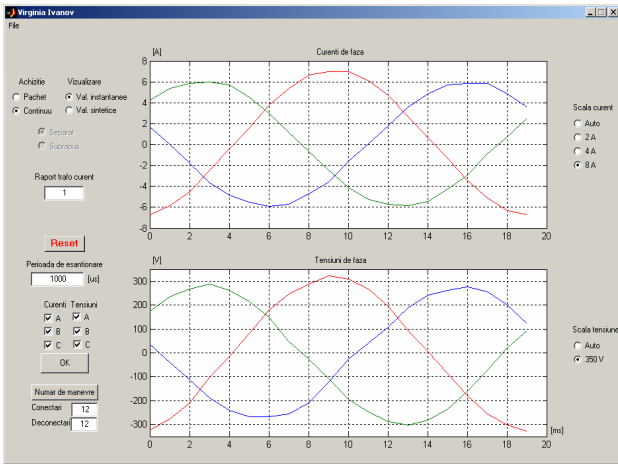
Virginia Ivanov
File

Achizitie
Pachet
Continuu

Vizualizare
Val. instantanee
Val. sintetice

Separat
Suprapus

Raport trafo curent
1

Reset

Perioada de esantionare
1000 [us]

Curenti Tensiuni
A A
B B
C C

OK

Numar de manevre
Conectari 12
Deconectari 12

[A]
Curenti de faza
8
6
4
2
0
-2
-4
-6
-8
0 2 4 6 8 10 12 14 16 18 20

Scala curent
Auto
2 A
4 A
8 A

[V]
Tensiuni de faza
300
200
100
0
-100
-200
-300
0 2 4 6 8 10 12 14 16 18 20
[ms]

Scala tensiune
Auto
350 V